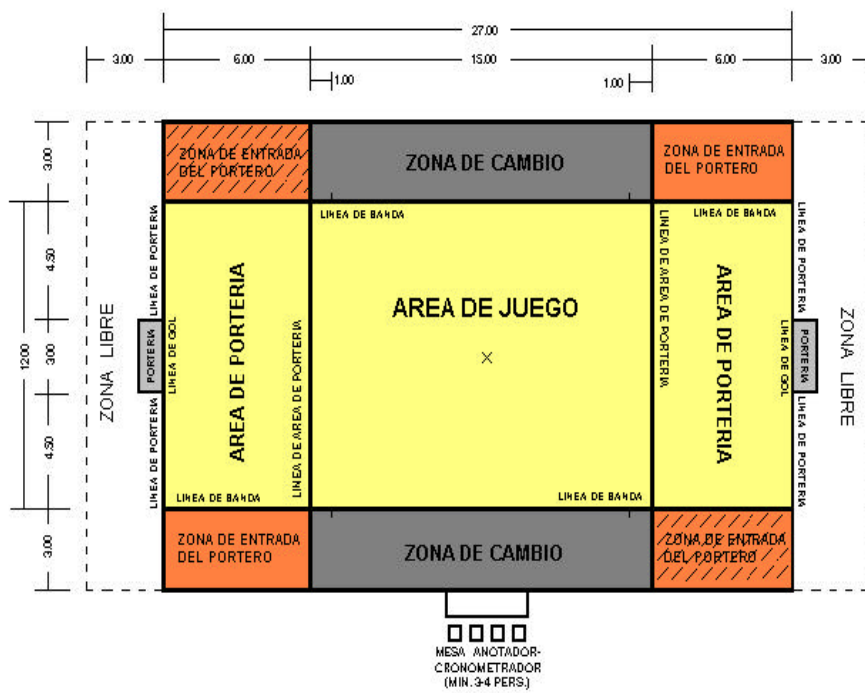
27.00

3.00
6.00
1.00
15.00
1.00
6.00
3.00

3.00
4.50
12.00
3.00
4.50
3.00

ZONA DE ENTRADA DEL PORTERO
ZONA DE CAMBIO
ZONA DE ENTRADA DEL PORTERO

LINEA DE PORTERIA
LINEA DE BANDA
LINEA DE BANDA
LINEA DE PORTERIA

ZONA LIBRE
PORTERIA
LINEA DE GOL
AREA DE PORTERIA
LINEA DE AREA DE PORTERIA
AREA DE JUEGO
LINEA DE AREA DE PORTERIA
AREA DE PORTERIA
LINEA DE GOL
PORTERIA
ZONA LIBRE

LINEA DE PORTERIA
LINEA DE BANDA
LINEA DE BANDA
LINEA DE PORTERIA

ZONA DE ENTRADA DEL PORTERO
ZONA DE CAMBIO
ZONA DE ENTRADA DEL PORTERO

MESA ANOTADOR-CRONOMETRADOR
(MIN. 3-4 PERS.)